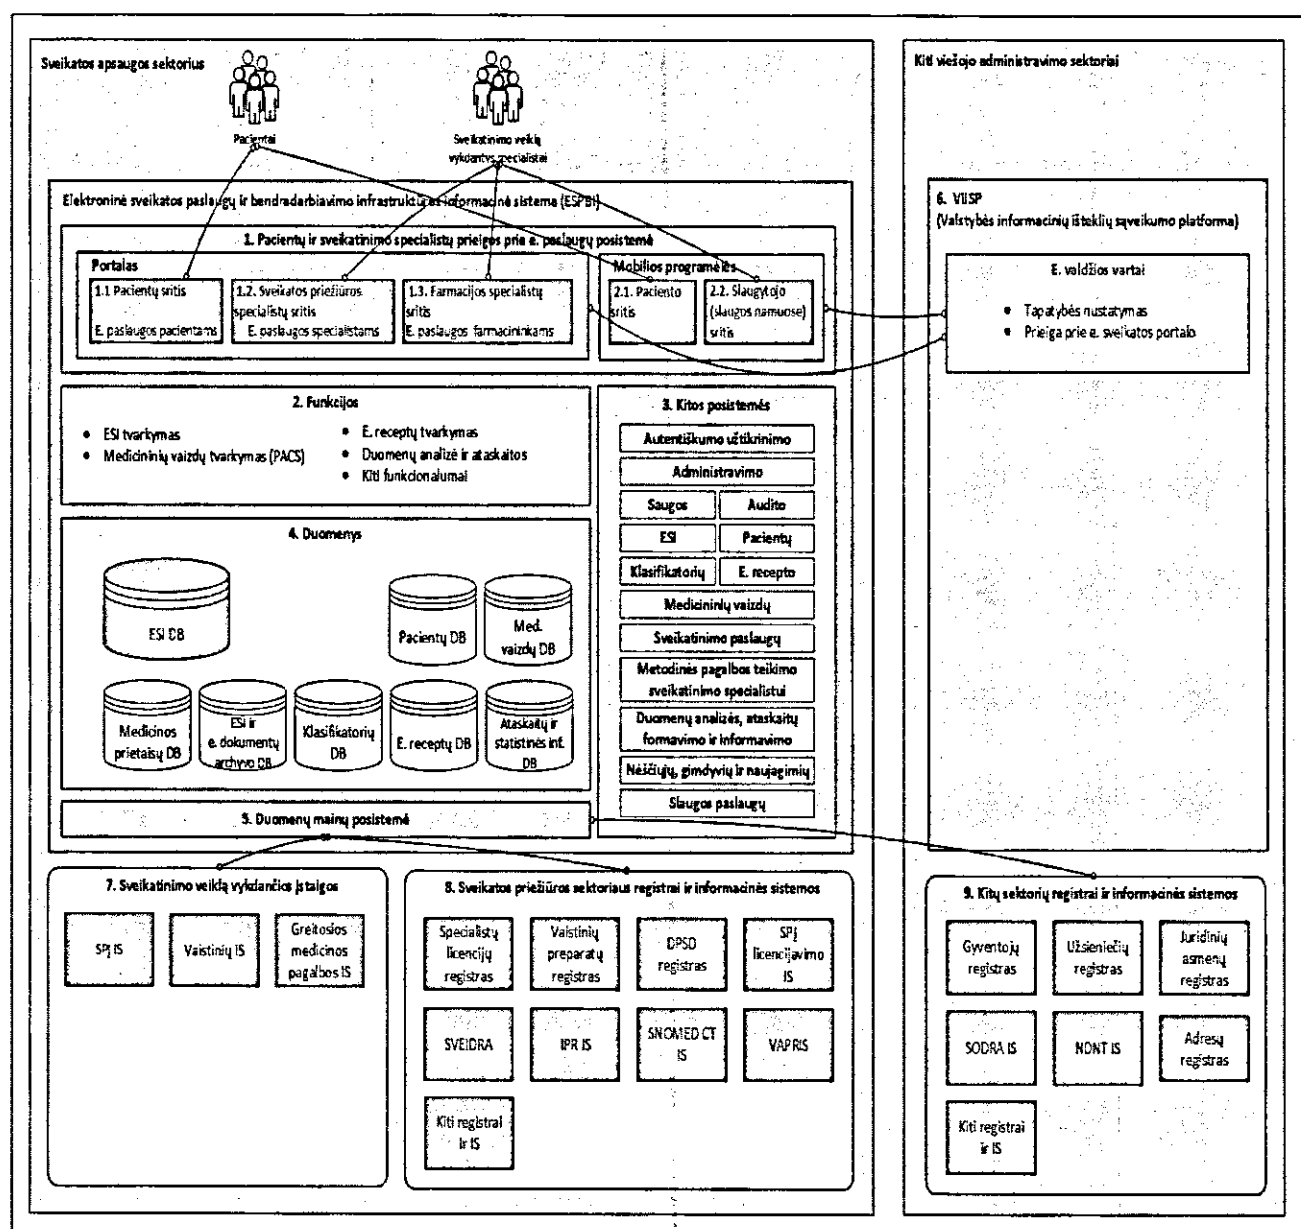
Sveikatos apsaugos sektorius

Pacientai

Sveikatinimo veiklą vykdantys specialistai

Kiti viešojo administravimo sektoriai

Elektroninė sveikatos paslaugų ir bendradarbiavimo infrastruktūros informacinė sistema (ESPBI)

1. Pacientų ir sveikatinimo specialistų prieigos prie e. paslaugų posistemė

Portalas

1.1 Pacientų sritis
E. paslaugos pacientams

1.2. Sveikatos priežiūros specialistų sritis
E. paslaugos specialistams

1.3. Farmacijos specialistų sritis
E. paslaugos farmacininkams

Mobilios programėlės

2.1. Paciento sritis

2.2. Slaugytojo (slaugos namuose) sritis

6. VIISP
(Valstybės informacinių išteklių sąveikumo platforma)

E. valdžios vartai

• Tapatybės nustatymas
• Prieiga prie e. sveikatos portalo

2. Funkcijos

• ESI tvarkymas
• Medicininių vaizdų tvarkymas (PACS)
• E. receptų tvarkymas
• Duomenų analizė ir ataskaitos
• Kiti funkcionalumai

3. Kitos posistemės

Autentiškumo užtikrinimo
Administravimo
Saugos
Audito
ESI
Pacientų
Klasifikatorių
E. recepto
Medicininių vaizdų
Sveikatinimo paslaugų
Metodinės pagalbos teikimo sveikatinimo specialistui
Duomenų analizės, ataskaitų formavimo ir informavimo
Nėščiųjų, gimdyvių ir naujagimių
Slaugos paslaugų

4. Duomenys

ESI DB
Pacientų DB
Med. vaizdų DB
Medicinos prietaisų DB
ESI ir e. dokumentų archyvo DB
Klasifikatorių DB
E. receptų DB
Ataskaitų ir statistinės inf. DB

5. Duomenų mainų posistemė

7. Sveikatinimo veiklą vykdančios įstaigos

SPĮ IS
Vaistinių IS
Greitosios medicinos pagalbos IS

8. Sveikatos priežiūros sektoriaus registrai ir informacinės sistemos

Specialistų licencijų registras
Vaistinių preparatų registras
DPSD registras
SPĮ licencijavimo IS
SVEIDRA
IPR IS
SNOMED CT IS
VAPRIS
Kiti registrai ir IS

9. Kitų sektorių registrai ir informacinės sistemos

Gyventojų registras
Užsieniečių registras
Juridinių asmenų registras
SODRA IS
NONT IS
Adresų registras
Kiti registrai ir IS